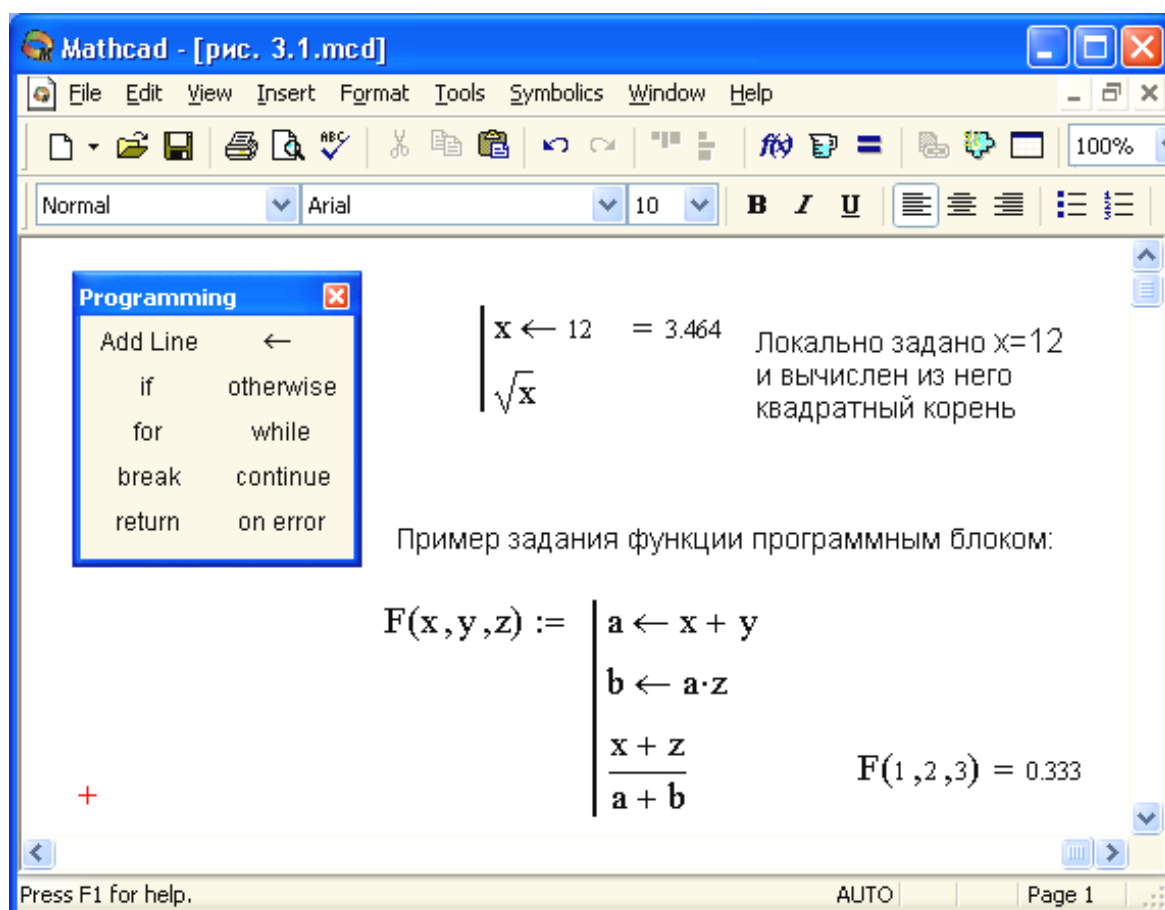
Mathcad - [рис. 3.1.mcd]

File Edit View Insert Format Tools Symbolics Window Help

100%

Normal Arial 10 B I U

Programming

Add Line $\leftarrow$
if otherwise
for while
break continue
return on error

$x \leftarrow 12$ $= 3.464$
$\sqrt{x}$

Локально задано x=12 и вычислен из него квадратный корень

Пример задания функции программным блоком:

$F(x,y,z) :=$ $a \leftarrow x + y$
$b \leftarrow a \cdot z$
$\frac{x+z}{a+b}$

$F(1,2,3) = 0.333$

Press F1 for help. AUTO Page 1